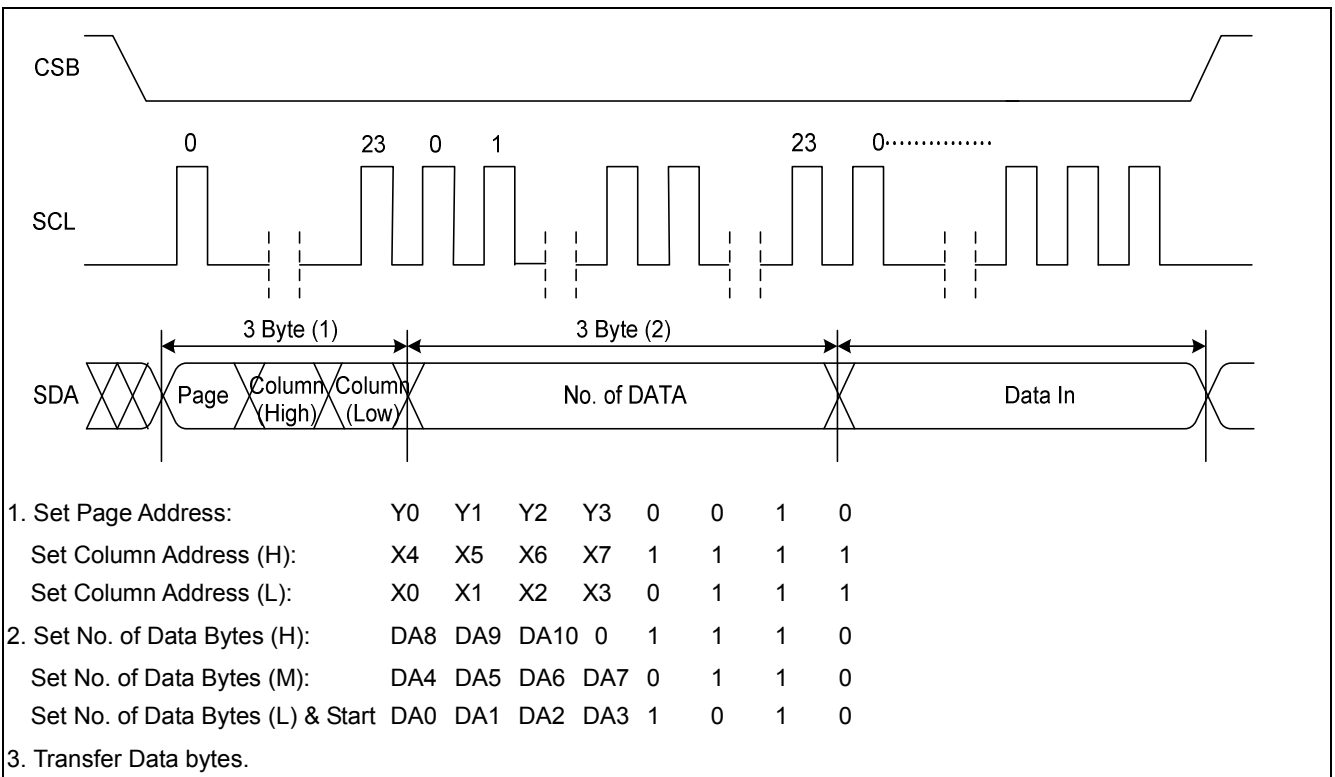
CSB

0 23 0 1 23 0..............

SCL

3 Byte (1) 3 Byte (2)

SDA Page Column (High) Column (Low) No. of DATA Data In

| | | | | | | | | |
|---|---|---|---|---|---|---|---|---|
| 1. Set Page Address: | Y0 | Y1 | Y2 | Y3 | 0 | 0 | 1 | 0 |
| Set Column Address (H): | X4 | X5 | X6 | X7 | 1 | 1 | 1 | 1 |
| Set Column Address (L): | X0 | X1 | X2 | X3 | 0 | 1 | 1 | 1 |
| 2. Set No. of Data Bytes (H): | DA8 | DA9 | DA10 | 0 | 1 | 1 | 1 | 0 |
| Set No. of Data Bytes (M): | DA4 | DA5 | DA6 | DA7 | 0 | 1 | 1 | 0 |
| Set No. of Data Bytes (L) & Start | DA0 | DA1 | DA2 | DA3 | 1 | 0 | 1 | 0 |

3. Transfer Data bytes.